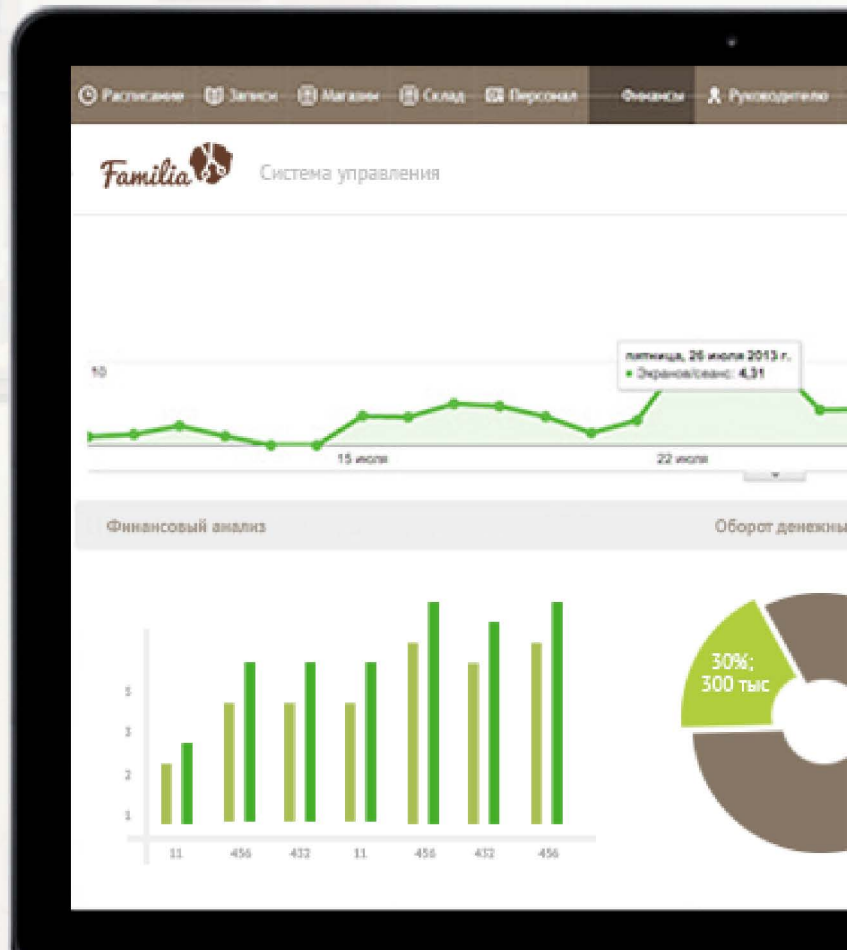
Расписание Записи Магазин Склад Персонал Финансы Руководителю

Familia

Система управления

10

пятница, 26 июля 2013 г.
• Экранов/сеанс: 4,31

15 июля

22 июля

Финансовый анализ

Оборот денежны

5
3
2
1

11 456 432 11 456 432 456

30%; 300 тыс